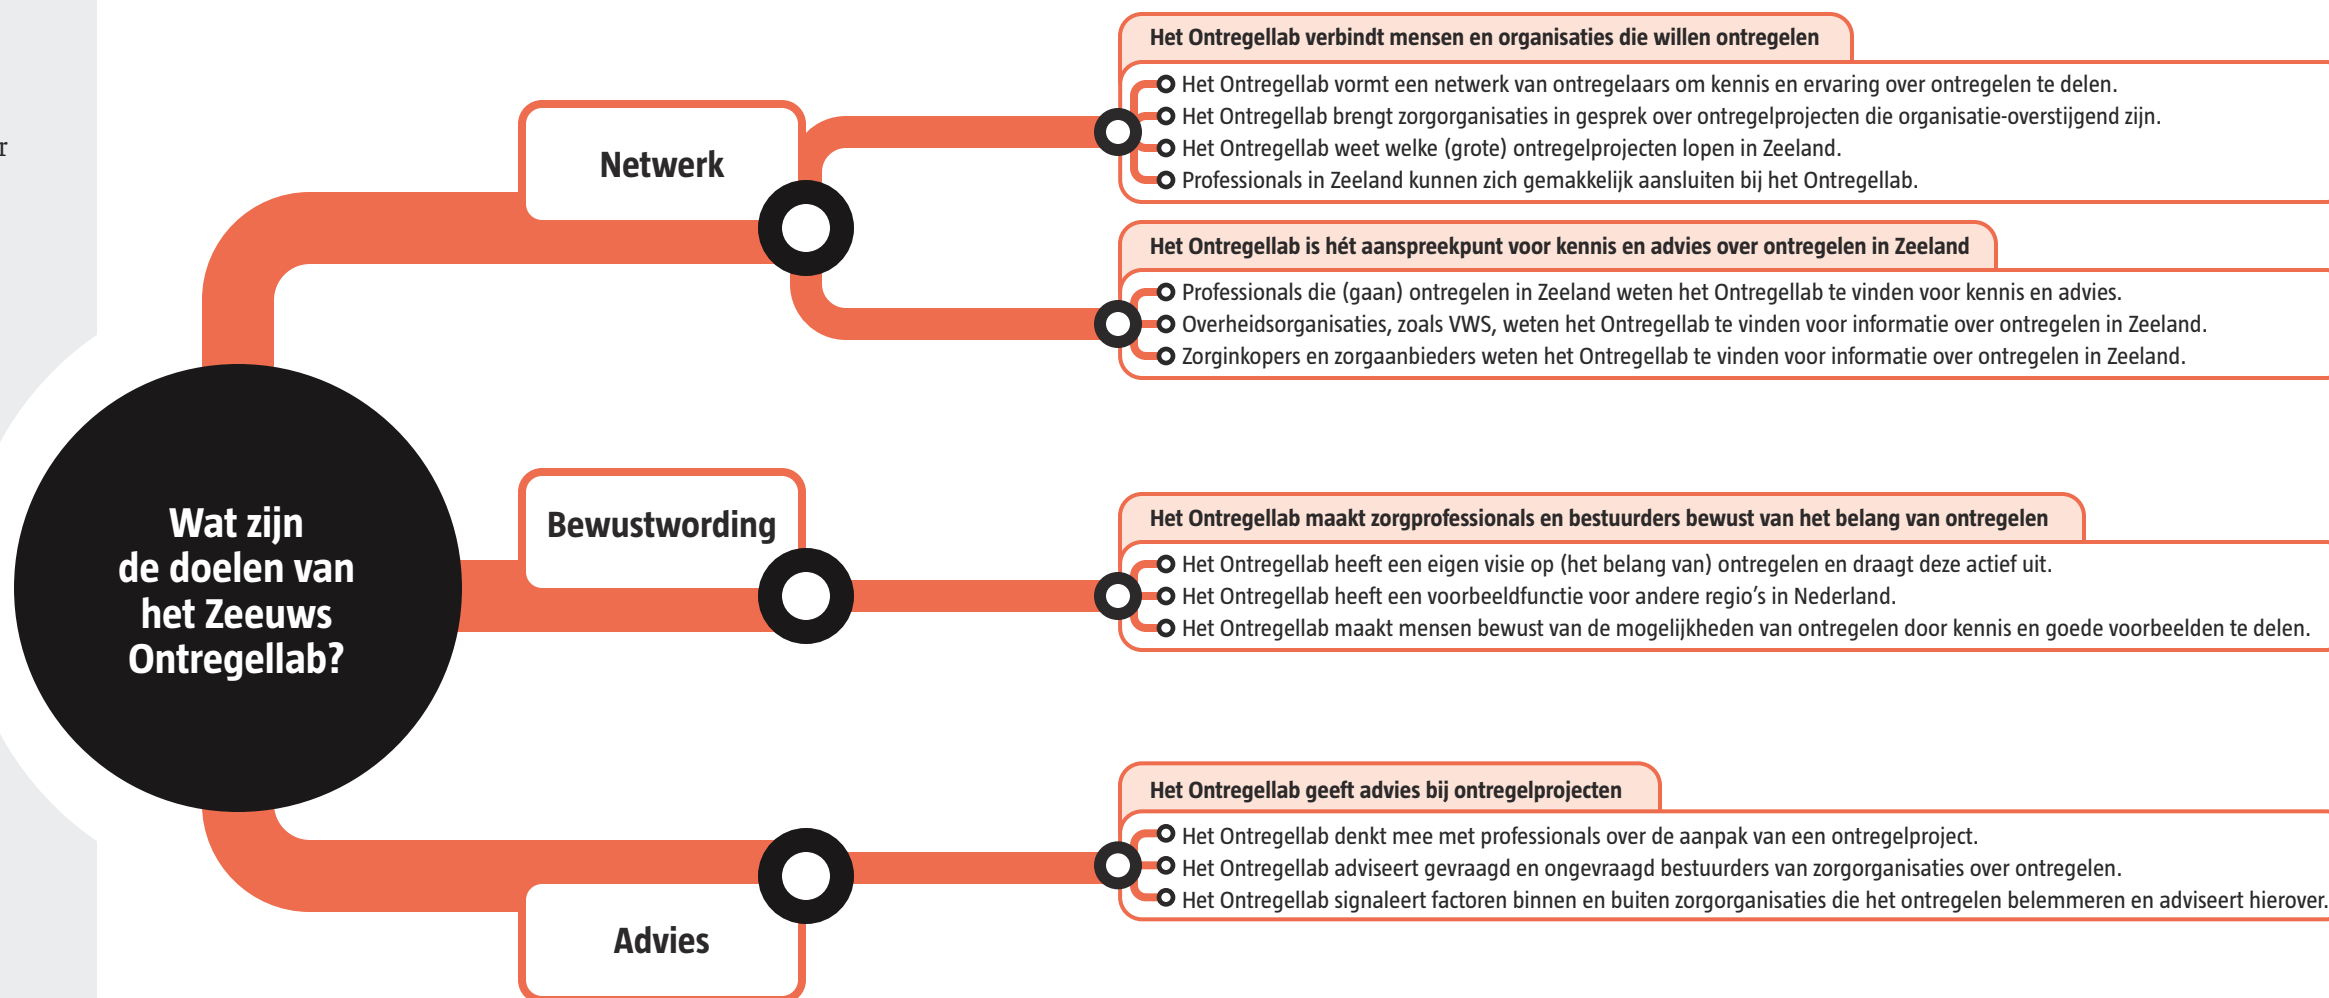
r

Wat zijn de doelen van het Zeeuws Ontregellab?

Netwerk

Het Ontregellab verbindt mensen en organisaties die willen ontregelen

Het Ontregellab vormt een netwerk van ontregelaars om kennis en ervaring over ontregelen te delen.
Het Ontregellab brengt zorgorganisaties in gesprek over ontregelprojecten die organisatie-overstijgend zijn.
Het Ontregellab weet welke (grote) ontregelprojecten lopen in Zeeland.
Professionals in Zeeland kunnen zich gemakkelijk aansluiten bij het Ontregellab.

Het Ontregellab is hét aanspreekpunt voor kennis en advies over ontregelen in Zeeland

Professionals die (gaan) ontregelen in Zeeland weten het Ontregellab te vinden voor kennis en advies.
Overheidsorganisaties, zoals VWS, weten het Ontregellab te vinden voor informatie over ontregelen in Zeeland.
Zorginkopers en zorgaanbieders weten het Ontregellab te vinden voor informatie over ontregelen in Zeeland.

Bewustwording

Het Ontregellab maakt zorgprofessionals en bestuurders bewust van het belang van ontregelen

Het Ontregellab heeft een eigen visie op (het belang van) ontregelen en draagt deze actief uit.
Het Ontregellab heeft een voorbeeldfunctie voor andere regio's in Nederland.
Het Ontregellab maakt mensen bewust van de mogelijkheden van ontregelen door kennis en goede voorbeelden te delen.

Advies

Het Ontregellab geeft advies bij ontregelprojecten

Het Ontregellab denkt mee met professionals over de aanpak van een ontregelproject.
Het Ontregellab adviseert gevraagd en ongevraagd bestuurders van zorgorganisaties over ontregelen.
Het Ontregellab signaleert factoren binnen en buiten zorgorganisaties die het ontregelen belemmeren en adviseert hierover.